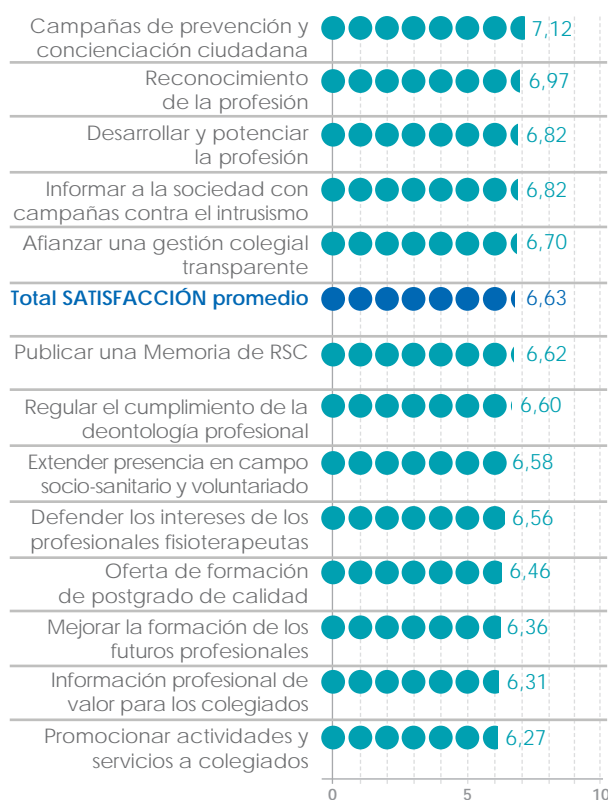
| | |
|---|---|
| Campañas de prevención y concienciación ciudadana | 7,12 |
| Reconocimiento de la profesión | 6,97 |
| Desarrollar y potenciar la profesión | 6,82 |
| Informar a la sociedad con campañas contra el intrusismo | 6,82 |
| Afianzar una gestión colegial transparente | 6,70 |
| **Total SATISFACCIÓN promedio** | 6,63 |
| Publicar una Memoria de RSC | 6,62 |
| Regular el cumplimiento de la deontología profesional | 6,60 |
| Extender presencia en campo socio-sanitario y voluntariado | 6,58 |
| Defender los intereses de los profesionales fisioterapeutas | 6,56 |
| Oferta de formación de postgrado de calidad | 6,46 |
| Mejorar la formación de los futuros profesionales | 6,36 |
| Información profesional de valor para los colegiados | 6,31 |
| Promocionar actividades y servicios a colegiados | 6,27 |

0 5 10